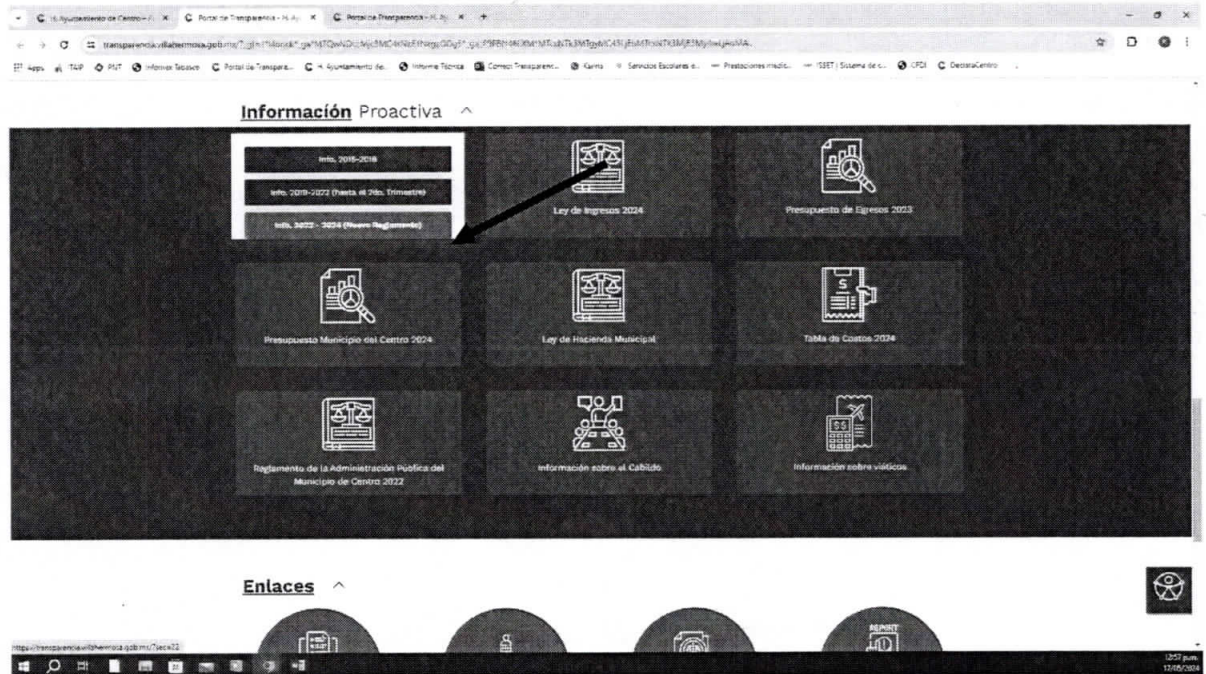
H. Ayuntamiento de Centro - H. × Portal de Transparencia - H. Ay × Portal de Transparencia - H. Ay × +

transparencia.villahermosa.gob.mx/?_gl=1*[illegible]

Apps TAIP PNT Informes Tabasco Portal de Transpare... H. Ayuntamiento de... Informe Técnico Correo Transparenc... Karma Servicios Escolares e... Prestaciones médic... ISSET | Sistema de c... CFDI DeclaraCentro

Información Proactiva ^

Info. 2015-2018

Info. 2019-2022 (hasta el 2do. Trimestre)

Info. 2022 - 2024 (Nuevo Reglamento)

Ley de Ingresos 2024

Presupuesto de Egresos 2023

Presupuesto Municipio del Centro 2024

Ley de Hacienda Municipal

Tabla de Costos 2024

Reglamento de la Administración Pública del Municipio de Centro 2022

Información sobre el Cabildo

Información sobre viáticos

Enlaces ^

REPORT

https://transparencia.villahermosa.gob.mx/?sec=22

12:57 p.m.
17/05/2024